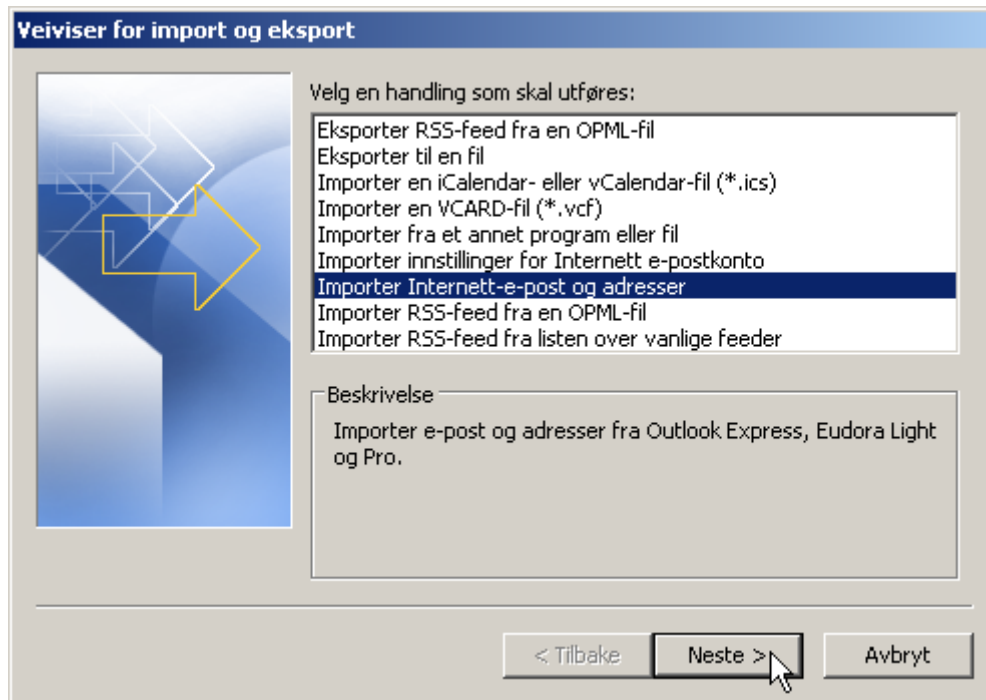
Veiviser for import og eksport

Velg en handling som skal utføres:

Eksporter RSS-feed fra en OPML-fil
Eksporter til en fil
Importer en iCalendar- eller vCalendar-fil (*.ics)
Importer en VCARD-fil (*.vcf)
Importer fra et annet program eller fil
Importer innstillinger for Internett e-postkonto
Importer Internett-e-post og adresser
Importer RSS-feed fra en OPML-fil
Importer RSS-feed fra listen over vanlige feeder

Beskrivelse

Importer e-post og adresser fra Outlook Express, Eudora Light og Pro.

< Tilbake
Neste >
Avbryt